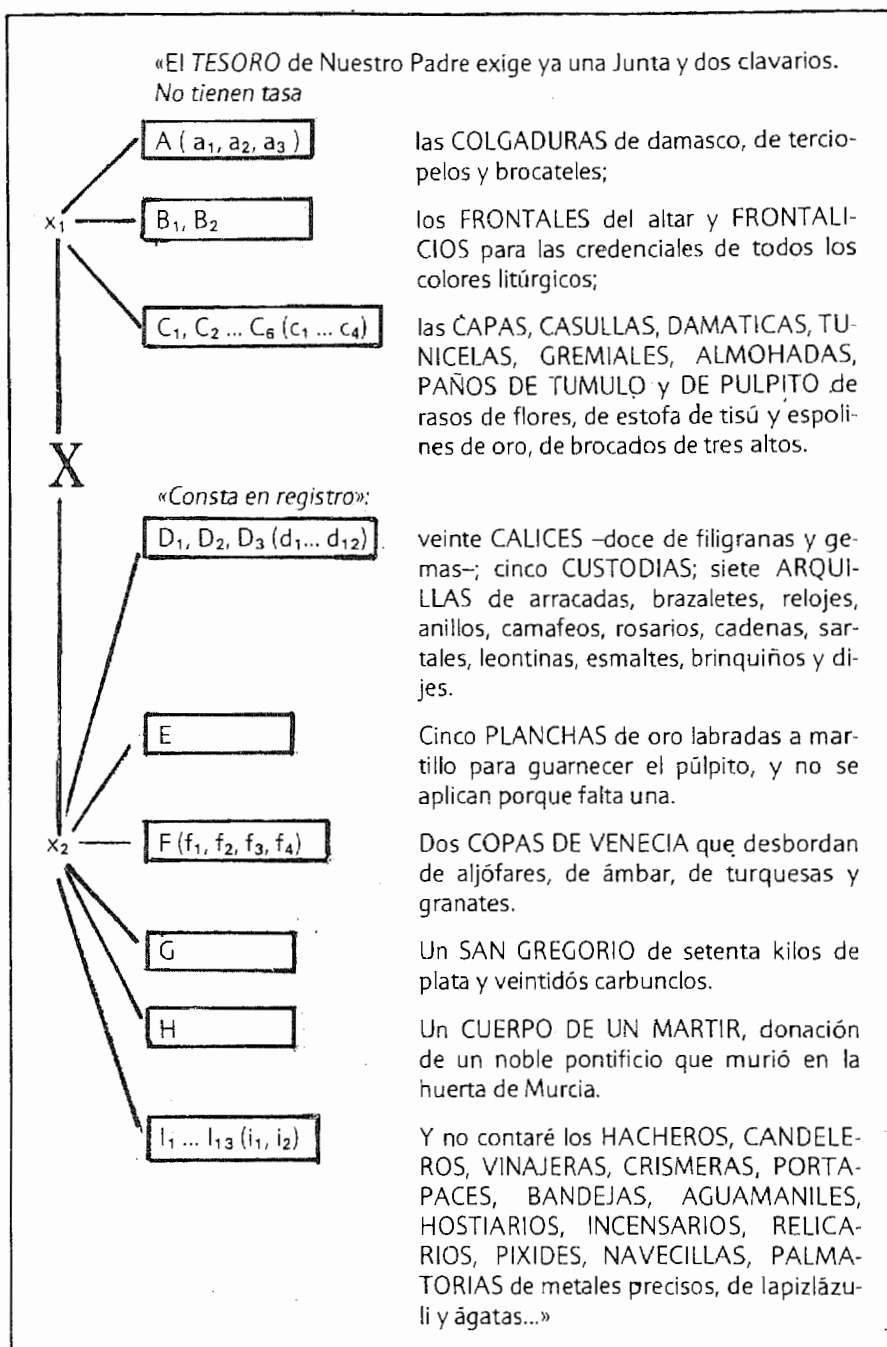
«El *TESORO* de Nuestro Padre exige ya una Junta y dos clavarios. *No tienen tasa*

$x_1$

A ( $a_1, a_2, a_3$ )

las COLGADURAS de damasco, de terciopelos y brocateles;

$B_1, B_2$

los FRONTALES del altar y FRONTALICIOS para las credenciales de todos los colores litúrgicos;

$C_1, C_2 \ldots C_6$ ($c_1 \ldots c_4$)

las CAPAS, CASULLAS, DAMATICAS, TUNICELAS, GREMIALES, ALMOHADAS, PAÑOS DE TUMULO y DE PULPITO de rasos de flores, de estofa de tisú y espolines de oro, de brocados de tres altos.

X

*«Consta en registro»:*

$x_2$

$D_1, D_2, D_3$ ($d_1 \ldots d_{12}$)

veinte CALICES –doce de filigranas y gemas–; cinco CUSTODIAS; siete ARQUILLAS de arracadas, brazaletes, relojes, anillos, camafeos, rosarios, cadenas, sartales, leontinas, esmaltes, brinquiños y dijes.

E

Cinco PLANCHAS de oro labradas a martillo para guarnecer el púlpito, y no se aplican porque falta una.

F ($f_1, f_2, f_3, f_4$)

Dos COPAS DE VENECIA que desbordan de aljófares, de ámbar, de turquesas y granates.

G

Un SAN GREGORIO de setenta kilos de plata y veintidós carbunclos.

H

Un CUERPO DE UN MARTIR, donación de un noble pontificio que murió en la huerta de Murcia.

$I_1 \ldots I_{13}$ ($i_1, i_2$)

Y no contaré los HACHEROS, CANDELEROS, VINAJERAS, CRISMERAS, PORTAPACES, BANDEJAS, AGUAMANILES, HOSTIARIOS, INCENSARIOS, RELICARIOS, PIXIDES, NAVECILLAS, PALMATORIAS de metales precisos, de lapizlázuli y ágatas...»